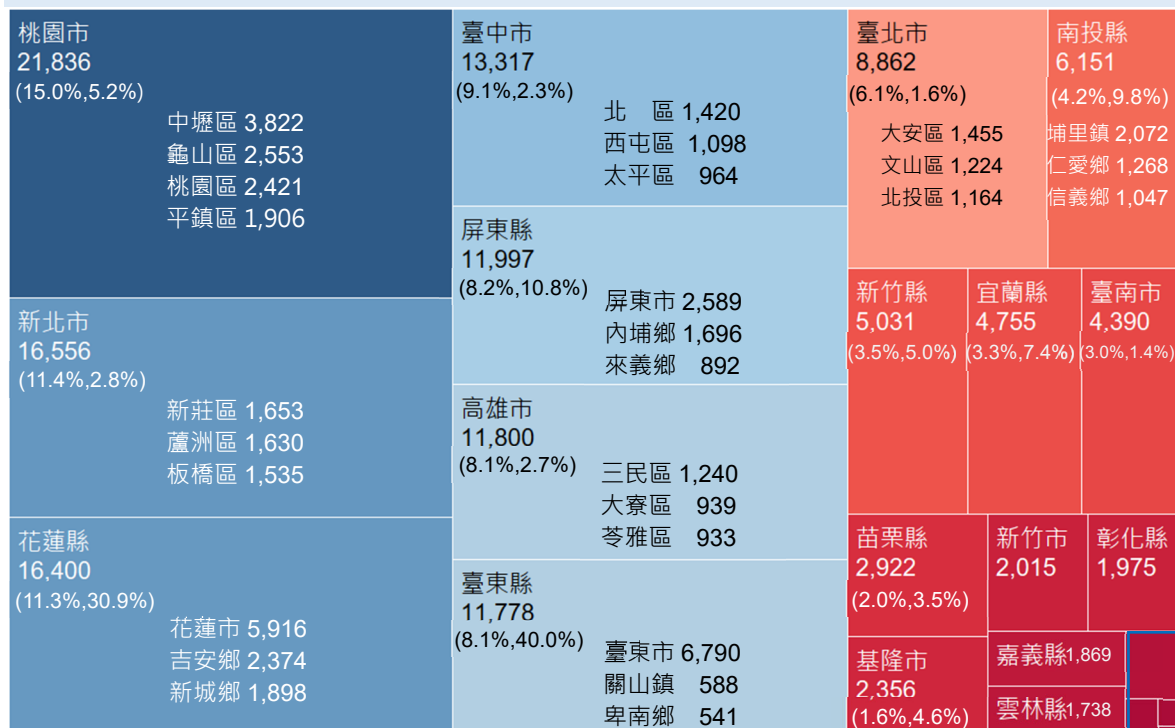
桃園市
21,836
(15.0%,5.2%)
中壢區 3,822
龜山區 2,553
桃園區 2,421
平鎮區 1,906

新北市
16,556
(11.4%,2.8%)
新莊區 1,653
蘆洲區 1,630
板橋區 1,535

花蓮縣
16,400
(11.3%,30.9%)
花蓮市 5,916
吉安鄉 2,374
新城鄉 1,898

臺中市
13,317
(9.1%,2.3%)
北 區 1,420
西屯區 1,098
太平區 964

屏東縣
11,997
(8.2%,10.8%)
屏東市 2,589
內埔鄉 1,696
來義鄉 892

高雄市
11,800
(8.1%,2.7%)
三民區 1,240
大寮區 939
苓雅區 933

臺東縣
11,778
(8.1%,40.0%)
臺東市 6,790
關山鎮 588
卑南鄉 541

臺北市
8,862
(6.1%,1.6%)
大安區 1,455
文山區 1,224
北投區 1,164

南投縣
6,151
(4.2%,9.8%)
埔里鎮 2,072
仁愛鄉 1,268
信義鄉 1,047

新竹縣
5,031
(3.5%,5.0%)

宜蘭縣
4,755
(3.3%,7.4%)

臺南市
4,390
(3.0%,1.4%)

苗栗縣
2,922
(2.0%,3.5%)

新竹市
2,015

彰化縣
1,975

基隆市
2,356
(1.6%,4.6%)

嘉義縣 1,869

雲林縣 1,738